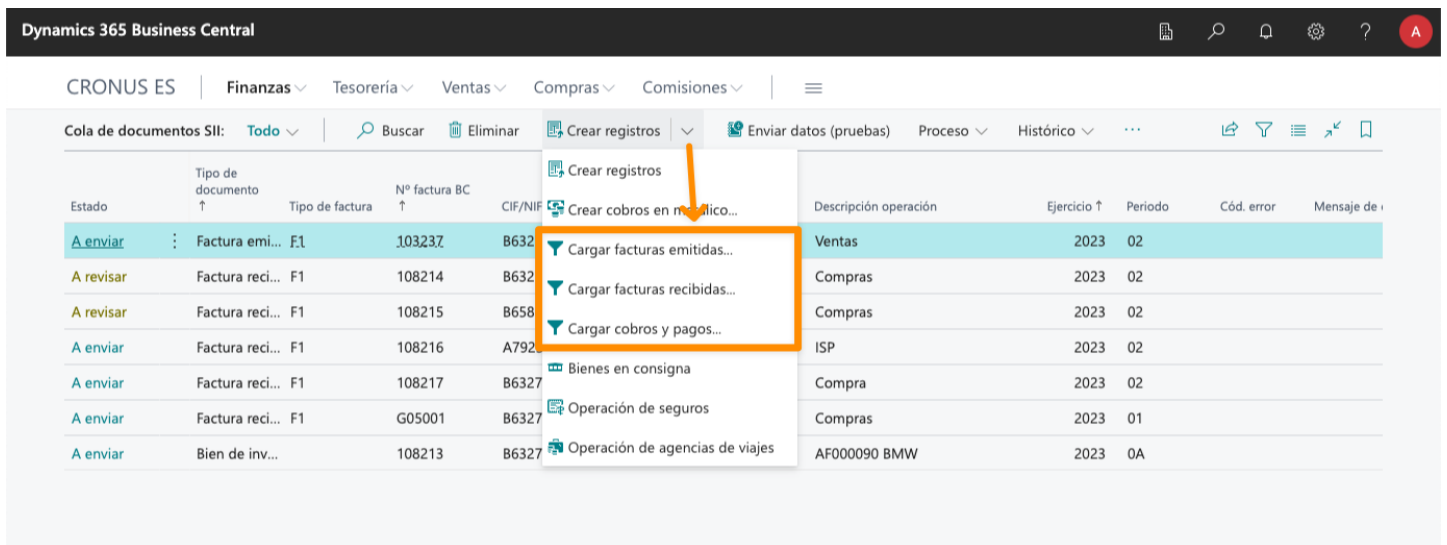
Dynamics 365 Business Central

A

CRONUS ES | Finanzas Tesorería Ventas Compras Comisiones

Cola de documentos SII: Todo | Buscar Eliminar Crear registros Enviar datos (pruebas) Proceso Histórico ···

Crear registros
Crear cobros en m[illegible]álico...
Cargar facturas emitidas...
Cargar facturas recibidas...
Cargar cobros y pagos...
Bienes en consigna
Operación de seguros
Operación de agencias de viajes

| Estado | Tipo de documento ↑ | Tipo de factura | Nº factura BC ↑ | CIF/NIF | Descripción operación | Ejercicio ↑ | Periodo | Cód. error | Mensaje de |
|---|---|---|---|---|---|---|---|---|---|
| A enviar | Factura emi... | F1 | 103237 | B632 | Ventas | 2023 | 02 | | |
| A revisar | Factura reci... | F1 | 108214 | B632 | Compras | 2023 | 02 | | |
| A revisar | Factura reci... | F1 | 108215 | B658 | Compras | 2023 | 02 | | |
| A enviar | Factura reci... | F1 | 108216 | A792 | ISP | 2023 | 02 | | |
| A enviar | Factura reci... | F1 | 108217 | B6327 | Compra | 2023 | 02 | | |
| A enviar | Factura reci... | F1 | G05001 | B6327 | Compras | 2023 | 01 | | |
| A enviar | Bien de inv... | | 108213 | B6327 | AF000090 BMW | 2023 | 0A | | |